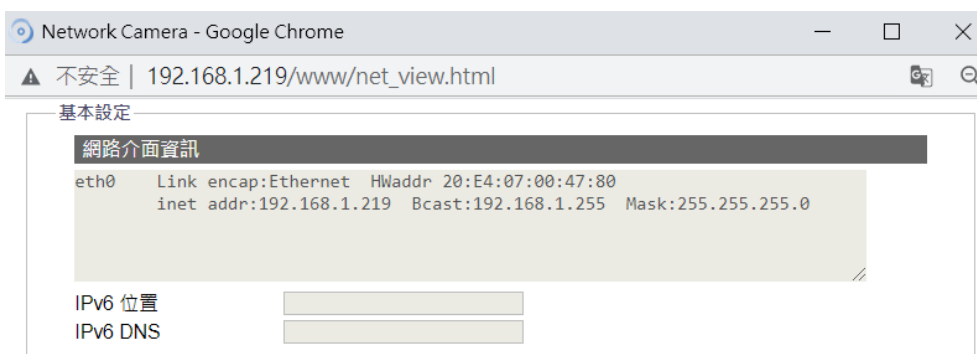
Network Camera - Google Chrome

不安全 | 192.168.1.219/www/net_view.html

基本設定

網路介面資訊

eth0 Link encap:Ethernet HWaddr 20:E4:07:00:47:80
inet addr:192.168.1.219 Bcast:192.168.1.255 Mask:255.255.255.0

IPv6 位置
IPv6 DNS